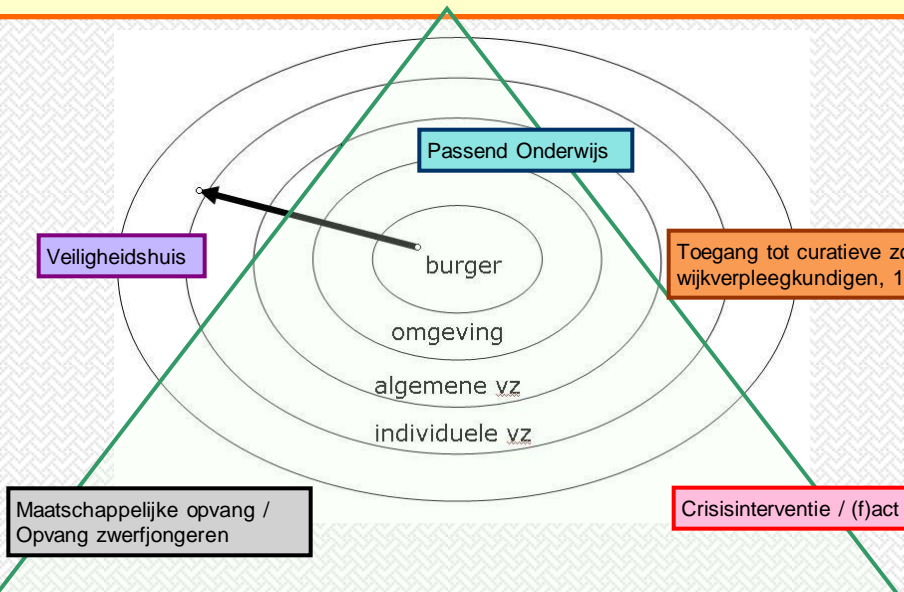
Passend Onderwijs

Veiligheidshuis

Toegang tot curatieve zo
wijkverpleegkundigen, 1

burger

omgeving

algemene vz

individuele vz

Maatschappelijke opvang / Opvang zwerfjongeren

Crisisinterventie / (f)act